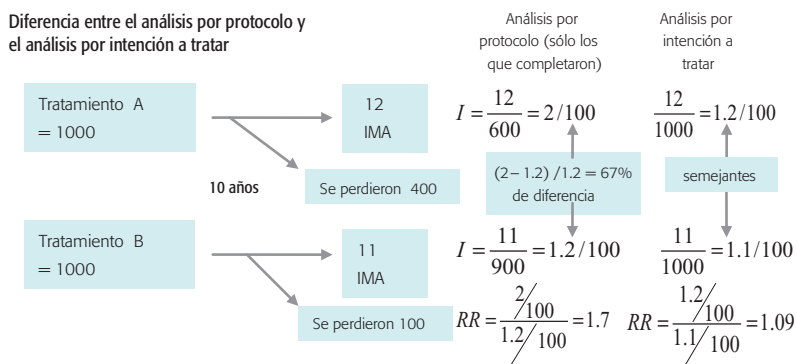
Diferencia entre el análisis por protocolo y el análisis por intención a tratar

Análisis por protocolo (sólo los que completaron)

Análisis por intención a tratar

Tratamiento A = 1000

12 IMA

$I = \frac{12}{600} = 2/100$

$\frac{12}{1000} = 1.2/100$

10 años

Se perdieron 400

(2 – 1.2) /1.2 = 67% de diferencia

semejantes

Tratamiento B = 1000

11 IMA

$I = \frac{11}{900} = 1.2/100$

$\frac{11}{1000} = 1.1/100$

Se perdieron 100

$RR = \frac{2/100}{1.2/100} = 1.7$

$RR = \frac{1.2/100}{1.1/100} = 1.09$